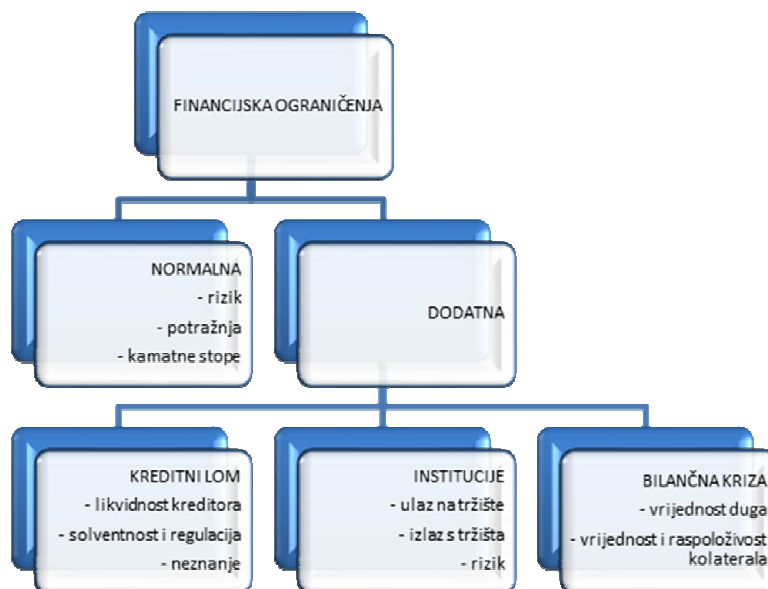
FINANCIJSKA OGRANIČENJA

NORMALNA
- rizik
- potražnja
- kamatne stope

DODATNA

KREDITNI LOM
- likvidnost kreditora
- solventnost i regulacija
- neznanje

INSTITUCIJE
- ulaz na tržište
- izlaz s tržišta
- rizik

BILANČNA KRIZA
- vrijednost duga
- vrijednost i raspoloživost kolaterala